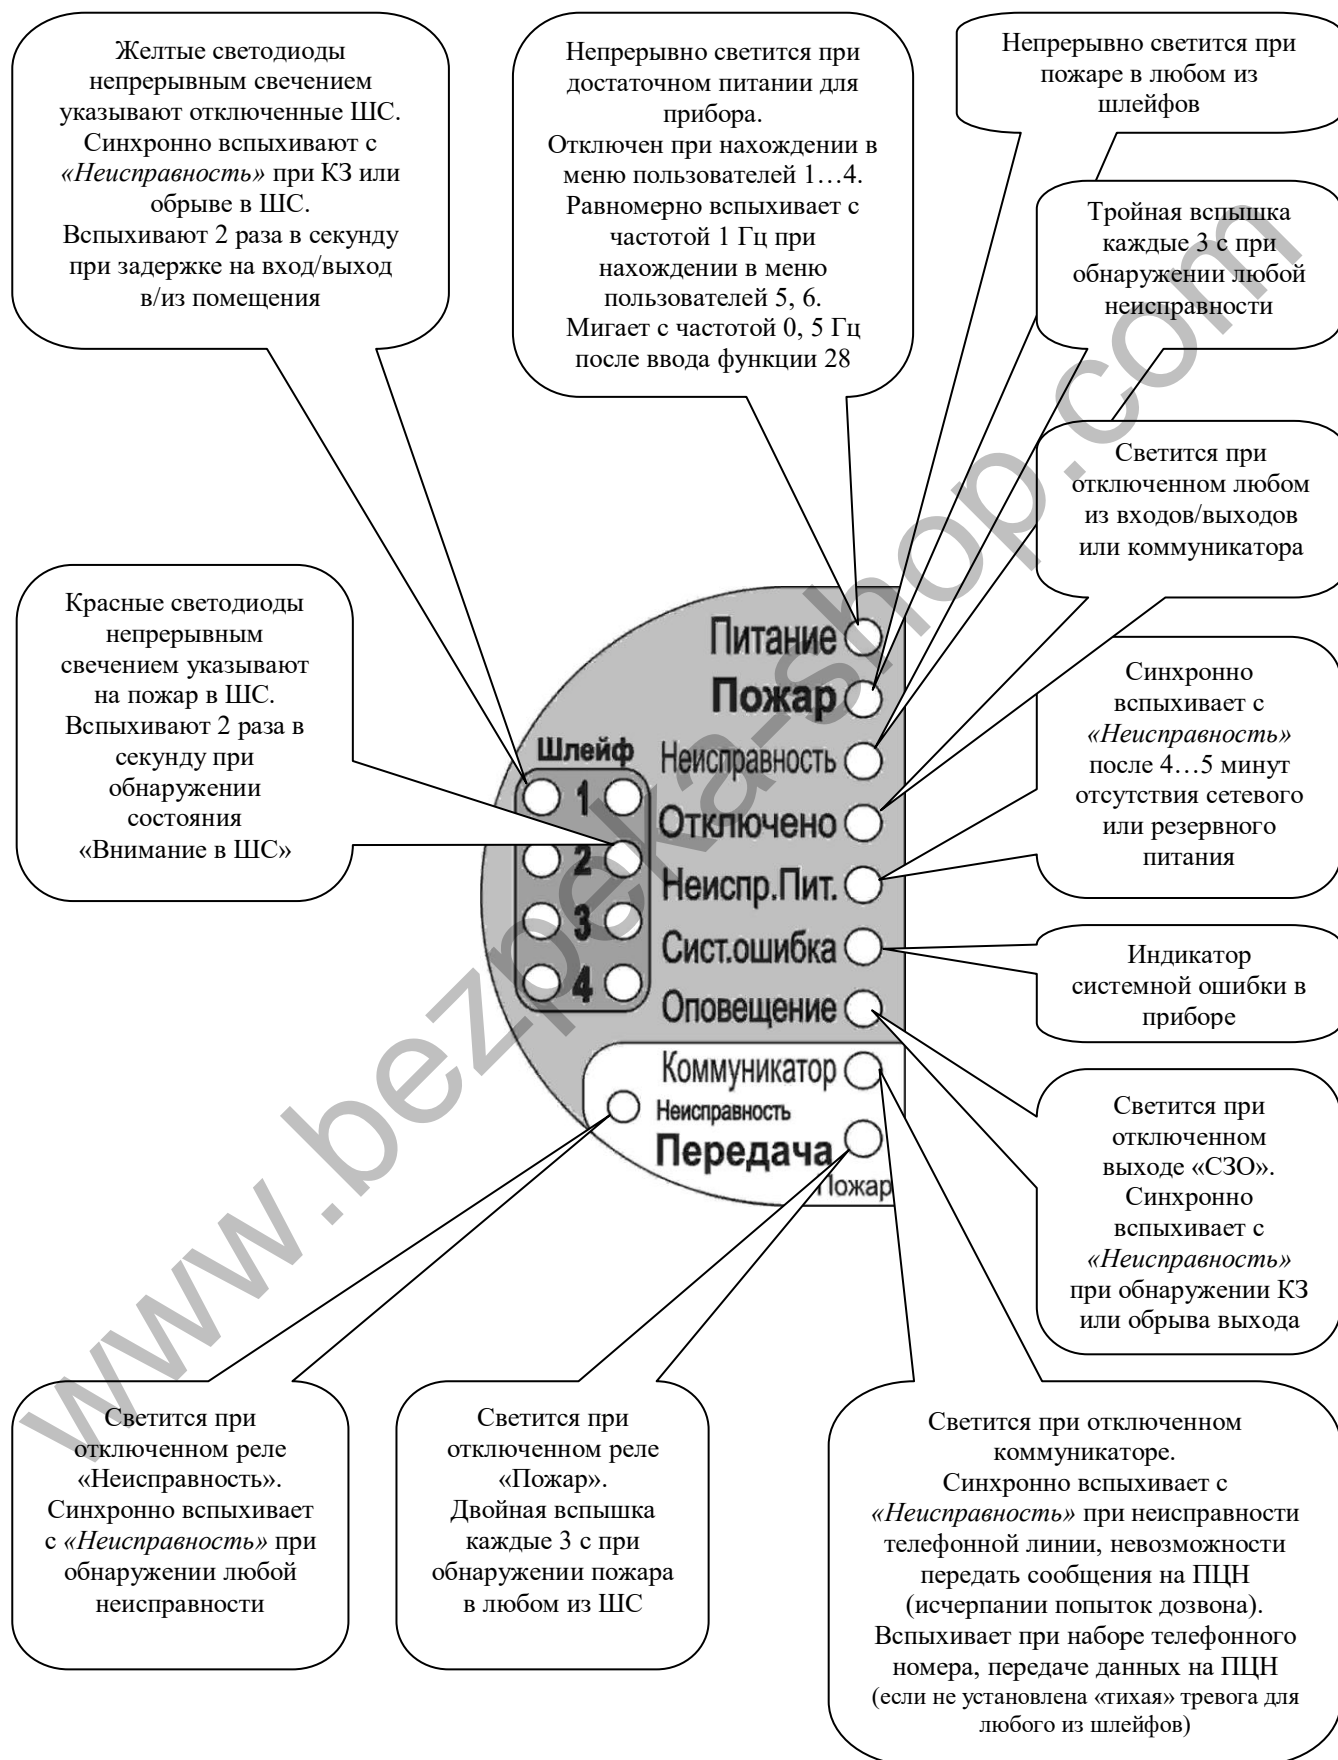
Желтые светодиоды непрерывным свечением указывают отключенные ШС. Синхронно вспыхивают с «Неисправность» при КЗ или обрыве в ШС. Вспыхивают 2 раза в секунду при задержке на вход/выход в/из помещения

Непрерывно светится при достаточном питании для прибора. Отключен при нахождении в меню пользователей 1…4. Равномерно вспыхивает с частотой 1 Гц при нахождении в меню пользователей 5, 6. Мигает с частотой 0, 5 Гц после ввода функции 28

Непрерывно светится при пожаре в любом из шлейфов

Тройная вспышка каждые 3 с при обнаружении любой неисправности

Светится при отключенном любом из входов/выходов или коммуникатора

Красные светодиоды непрерывным свечением указывают на пожар в ШС. Вспыхивают 2 раза в секунду при обнаружении состояния «Внимание в ШС»

Питание
Пожар
Шлейф
Неисправность
1
Отключено
2
Неиспр.Пит.
3
Сист.ошибка
4
Оповещение
Коммуникатор
Неисправность
Передача
Пожар

Синхронно вспыхивает с «Неисправность» после 4…5 минут отсутствия сетевого или резервного питания

Индикатор системной ошибки в приборе

Светится при отключенном выходе «СЗО». Синхронно вспыхивает с «Неисправность» при обнаружении КЗ или обрыва выхода

Светится при отключенном реле «Неисправность». Синхронно вспыхивает с «Неисправность» при обнаружении любой неисправности

Светится при отключенном реле «Пожар». Двойная вспышка каждые 3 с при обнаружении пожара в любом из ШС

Светится при отключенном коммуникаторе. Синхронно вспыхивает с «Неисправность» при неисправности телефонной линии, невозможности передать сообщения на ПЦН (исчерпании попыток дозвона). Вспыхивает при наборе телефонного номера, передаче данных на ПЦН (если не установлена «тихая» тревога для любого из шлейфов)

www.bezpeka-shop.com